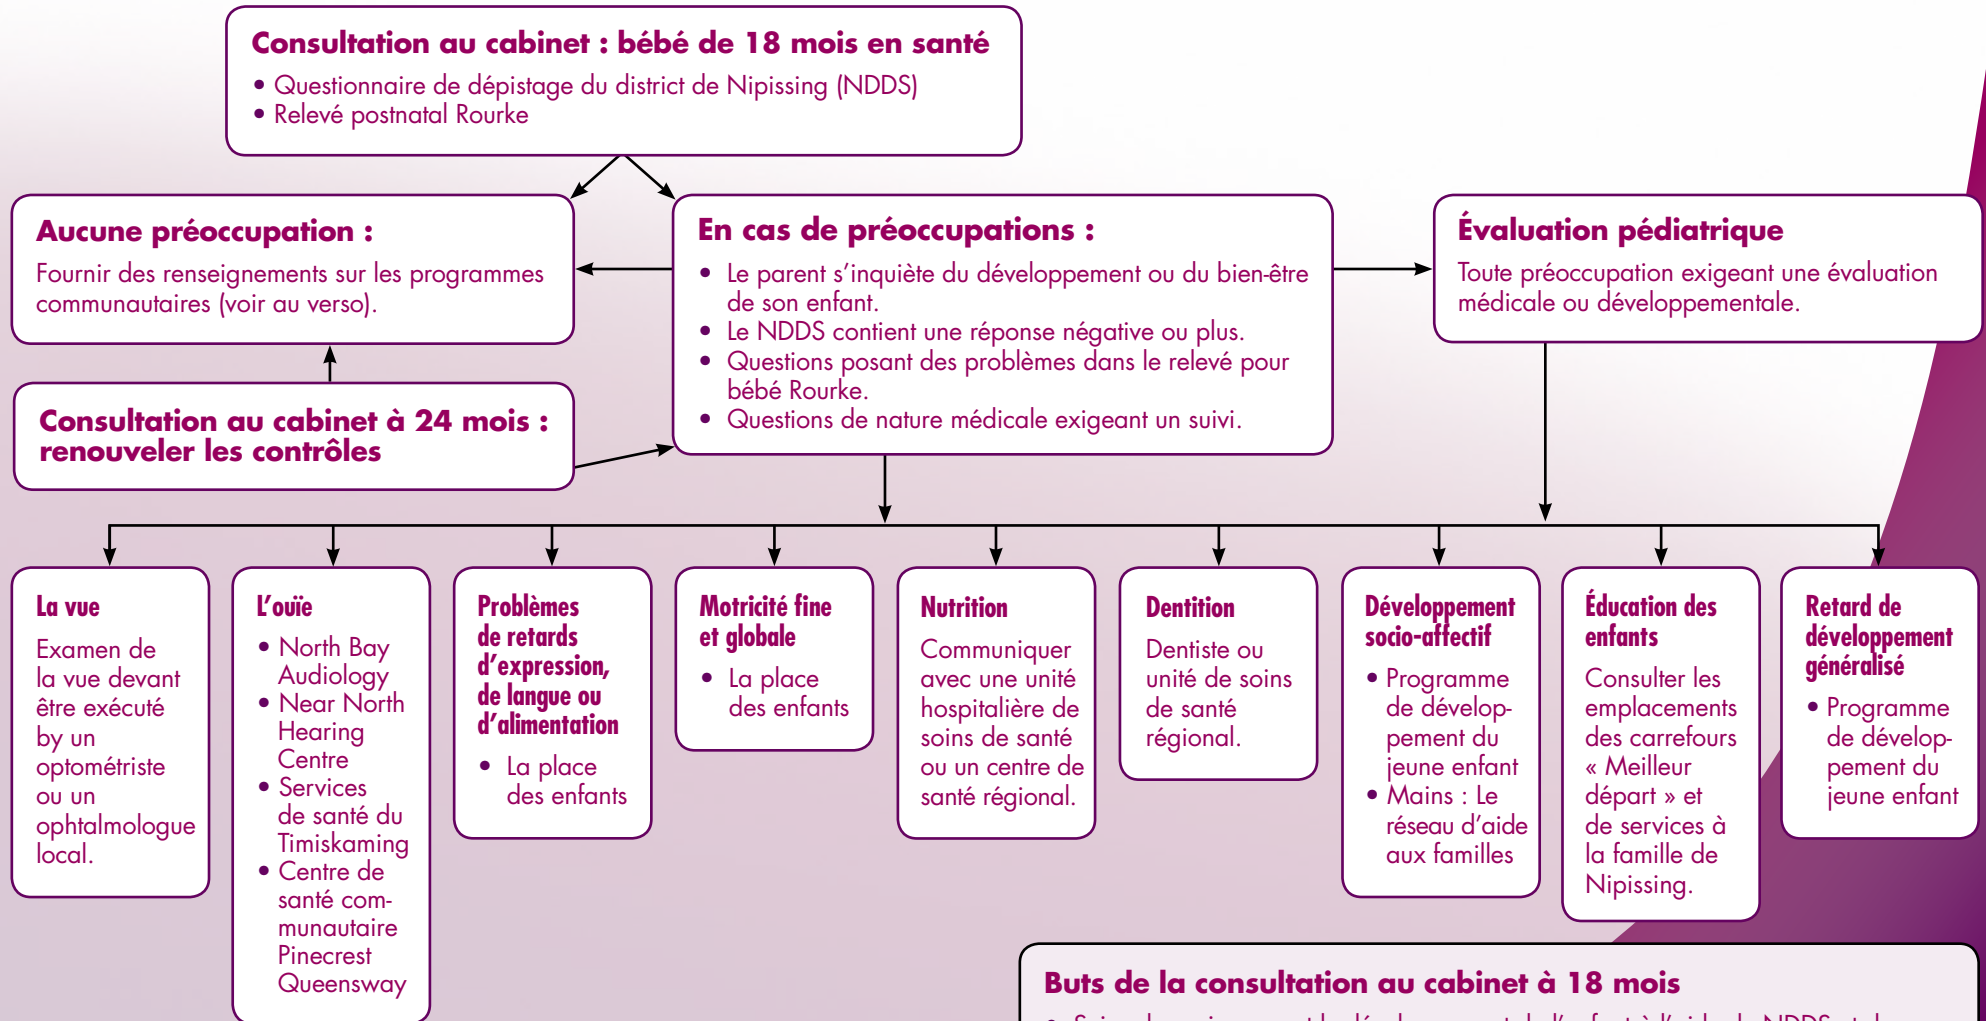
Consultation au cabinet : bébé de 18 mois en santé
• Questionnaire de dépistage du district de Nipissing (NDDS)
• Relevé postnatal Rourke

Aucune préoccupation :
Fournir des renseignements sur les programmes communautaires (voir au verso).

En cas de préoccupations :
• Le parent s'inquiète du développement ou du bien-être de son enfant.
• Le NDDS contient une réponse négative ou plus.
• Questions posant des problèmes dans le relevé pour bébé Rourke.
• Questions de nature médicale exigeant un suivi.

Évaluation pédiatrique
Toute préoccupation exigeant une évaluation médicale ou développementale.

Consultation au cabinet à 24 mois : renouveler les contrôles

La vue
Examen de la vue devant être exécuté by un optométriste ou un ophtalmologue local.

L'ouïe
• North Bay Audiology
• Near North Hearing Centre
• Services de santé du Timiskaming
• Centre de santé communautaire Pinecrest Queensway

Problèmes de retards d'expression, de langue ou d'alimentation
• La place des enfants

Motricité fine et globale
• La place des enfants

Nutrition
Communiquer avec une unité hospitalière de soins de santé ou un centre de santé régional.

Dentition
Dentiste ou unité de soins de santé régional.

Développement socio-affectif
• Programme de développement du jeune enfant
• Mains : Le réseau d'aide aux familles

Éducation des enfants
Consulter les emplacements des carrefours « Meilleur départ » et de services à la famille de Nipissing.

Retard de développement généralisé
• Programme de développement du jeune enfant

Buts de la consultation au cabinet à 18 mois
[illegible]